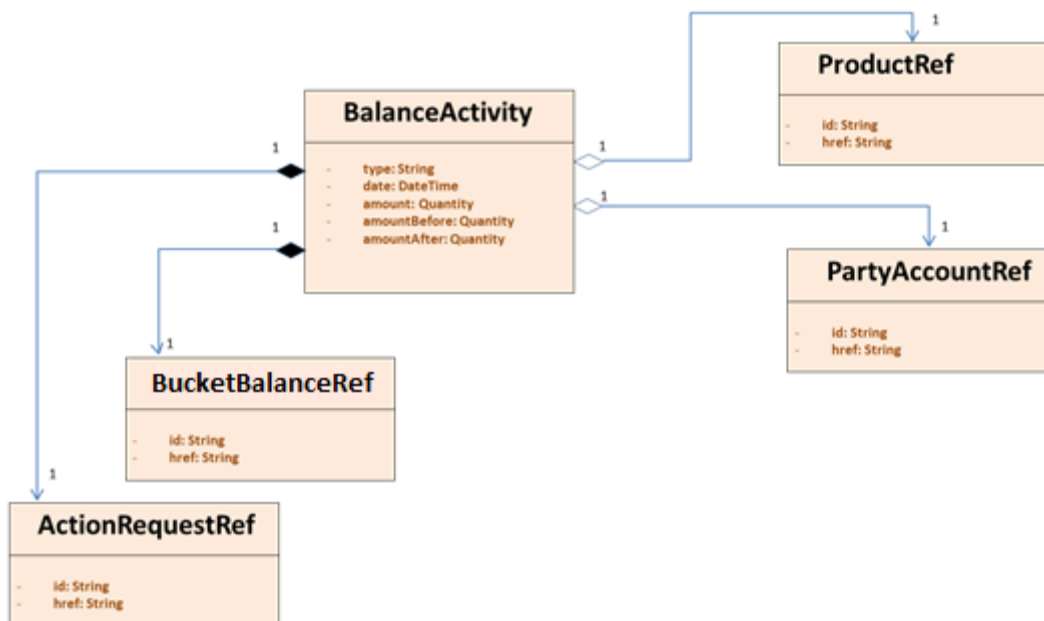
1
ProductRef
- id: String
- href: String

BalanceActivity
- type: String
- date: DateTime
- amount: Quantity
- amountBefore: Quantity
- amountAfter: Quantity

1
1
1
1
1

PartyAccountRef
- id: String
- href: String

1
BucketBalanceRef
- id: String
- href: String

1
ActionRequestRef
- id: String
- href: String